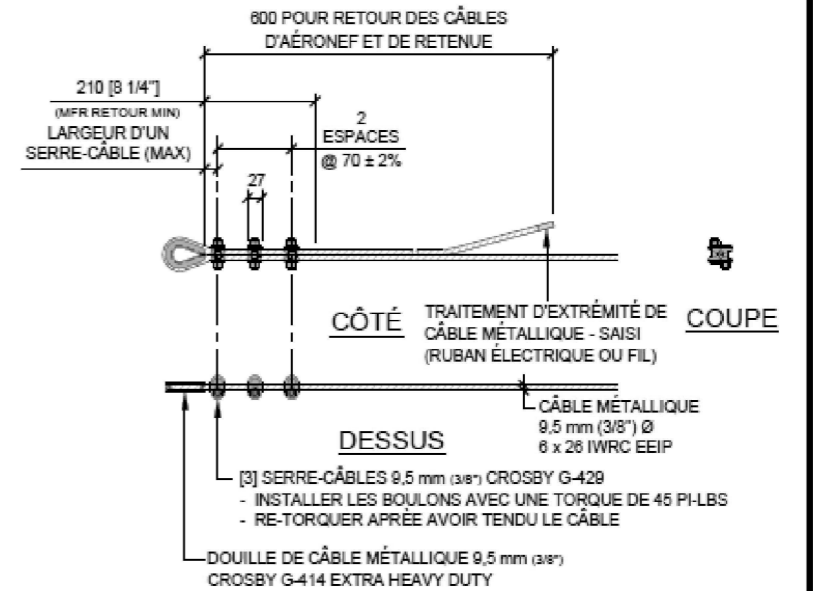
600 POUR RETOUR DES CÂBLES D'AÉRONEF ET DE RETENUE

210 [8 1/4"]
(MFR RETOUR MIN)
LARGEUR D'UN SERRE-CÂBLE (MAX)

2 ESPACES
@ 70 ± 2%

27

CÔTÉ

TRAITEMENT D'EXTRÉMITÉ DE CÂBLE MÉTALLIQUE - SAISI (RUBAN ÉLECTRIQUE OU FIL)

COUPE

DESSUS

CÂBLE MÉTALLIQUE
9,5 mm (3/8") Ø
6 x 26 IWRC EEIP

[3] SERRE-CÂBLES 9,5 mm (3/8") CROSBY G-429
- INSTALLER LES BOULONS AVEC UNE TORQUE DE 45 PI-LBS
- RE-TORQUER APRÉE AVOIR TENDU LE CÂBLE

DOUILLE DE CÂBLE MÉTALLIQUE 9,5 mm (3/8")
CROSBY G-414 EXTRA HEAVY DUTY